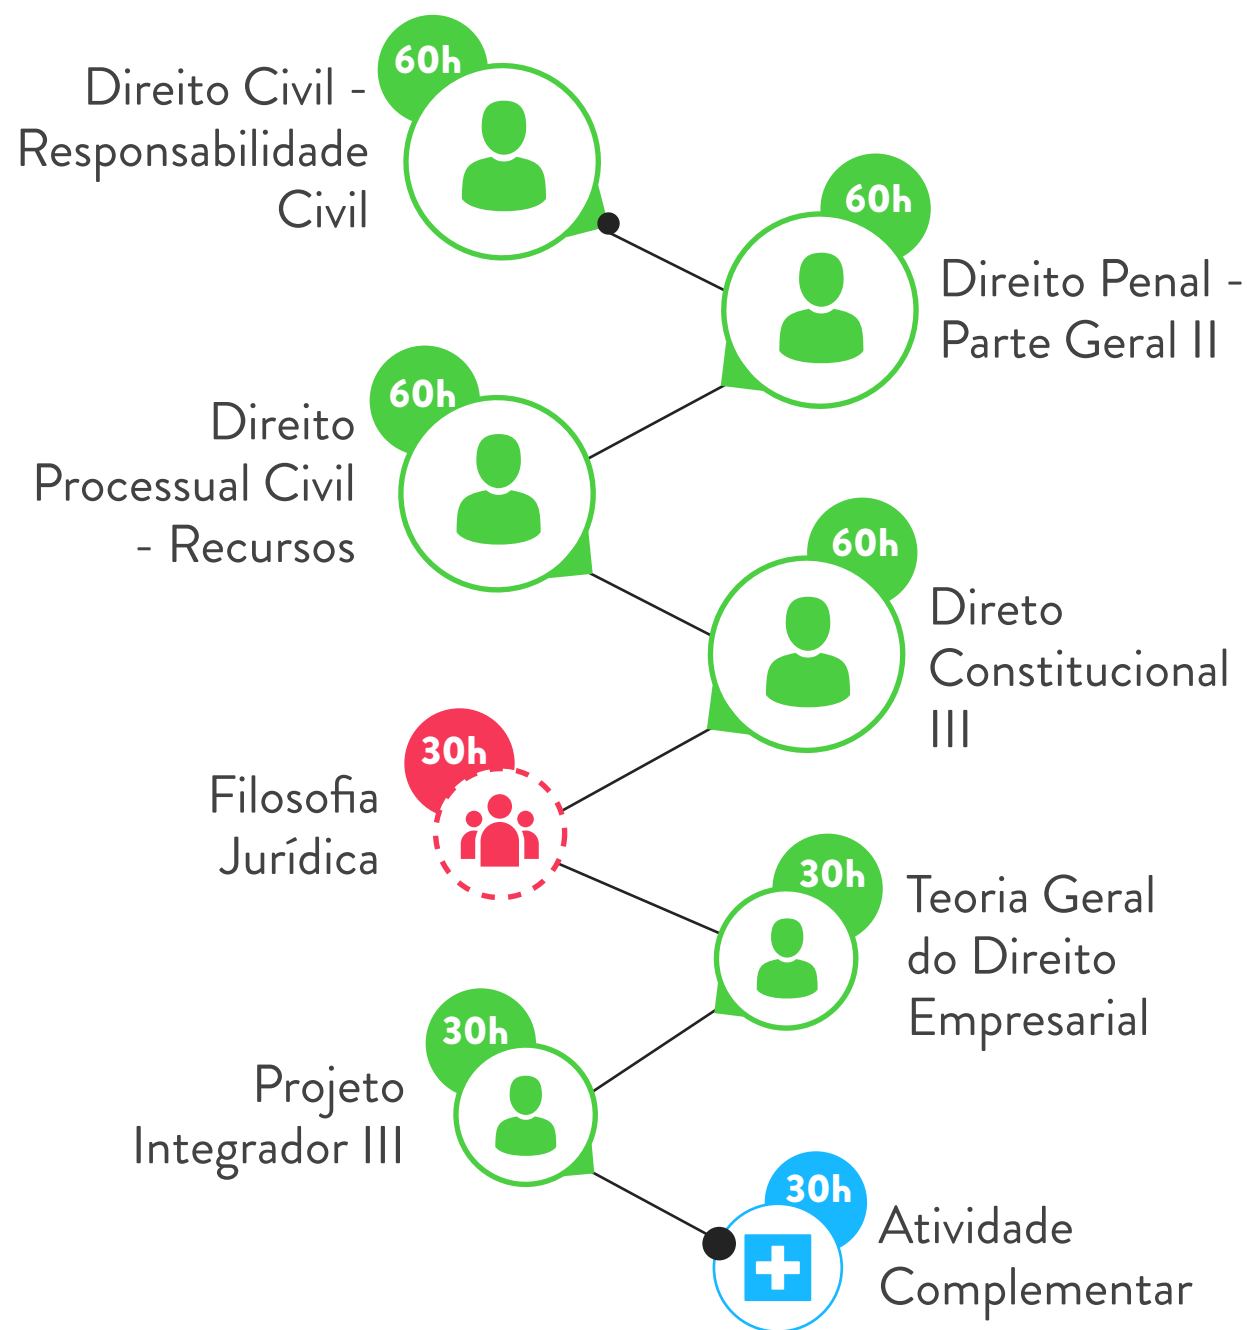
60h
Direito Civil - Responsabilidade Civil

60h
Direito Penal - Parte Geral II

60h
Direito Processual Civil - Recursos

60h
Direto Constitucional III

30h
Filosofia Jurídica

30h
Teoria Geral do Direito Empresarial

30h
Projeto Integrador III

30h
Atividade Complementar